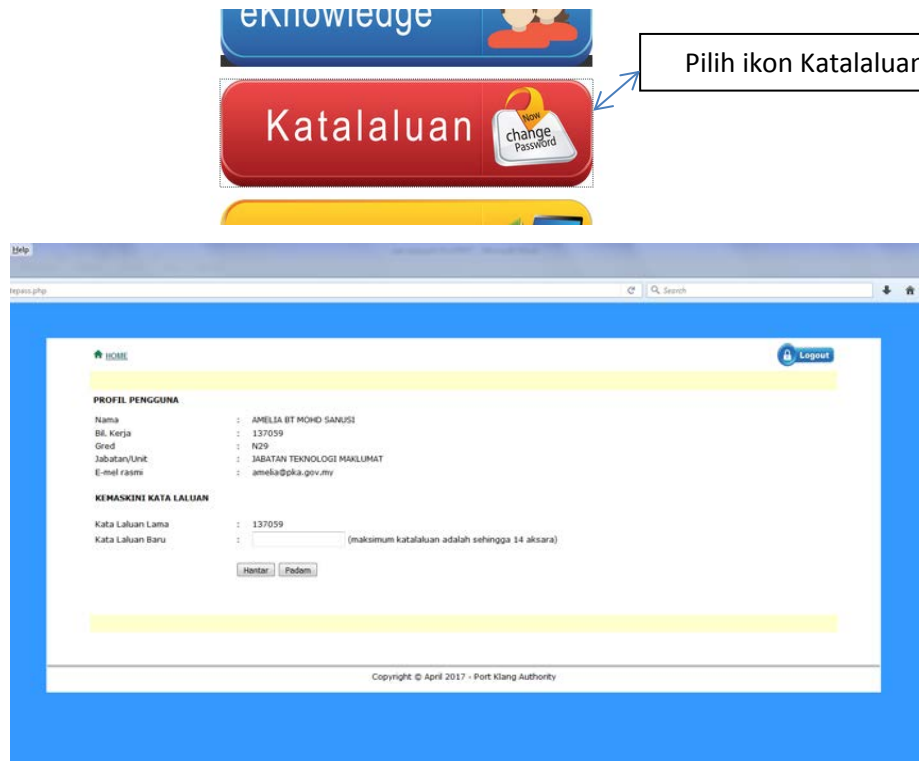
eKnowledge

Pilih ikon Katalaluan

Katalaluan

Now change Password

Help

tepass.php

Search

HOME

Logout

PROFIL PENGGUNA

| | | |
|---|---|---|
| Nama | : | AMELIA BT MOHD SANUSI |
| Bil. Kerja | : | 137059 |
| Gred | : | N29 |
| Jabatan/Unit | : | JABATAN TEKNOLOGI MAKLUMAT |
| E-mel rasmi | : | amelia@pka.gov.my |

KEMASKINI KATA LALUAN

| | | |
|---|---|---|
| Kata Laluan Lama | : | 137059 |
| Kata Laluan Baru | : | (maksimum katalaluan adalah sehingga 14 aksara) |

Hantar Padam

Copyright © April 2017 - Port Klang Authority